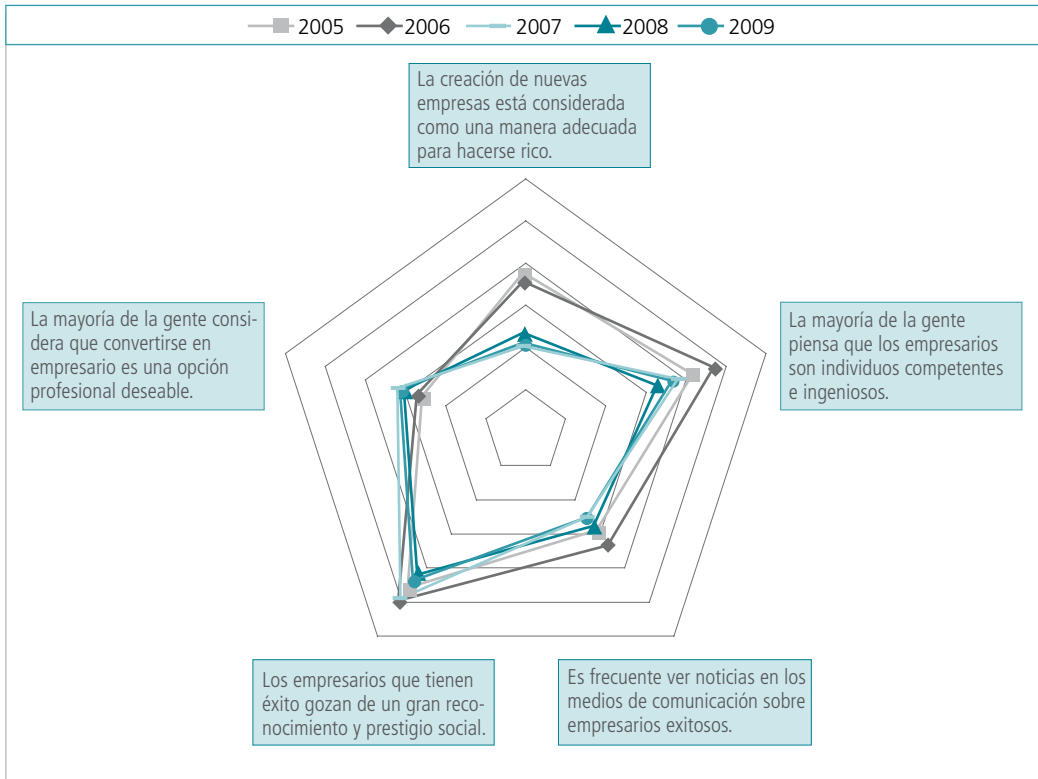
2005 2006 2007 2008 2009

La creación de nuevas empresas está considerada como una manera adecuada para hacerse rico.

La mayoría de la gente considera que convertirse en empresario es una opción profesional deseable.

La mayoría de la gente piensa que los empresarios son individuos competentes e ingeniosos.

Los empresarios que tienen éxito gozan de un gran reconocimiento y prestigio social.

Es frecuente ver noticias en los medios de comunicación sobre empresarios exitosos.